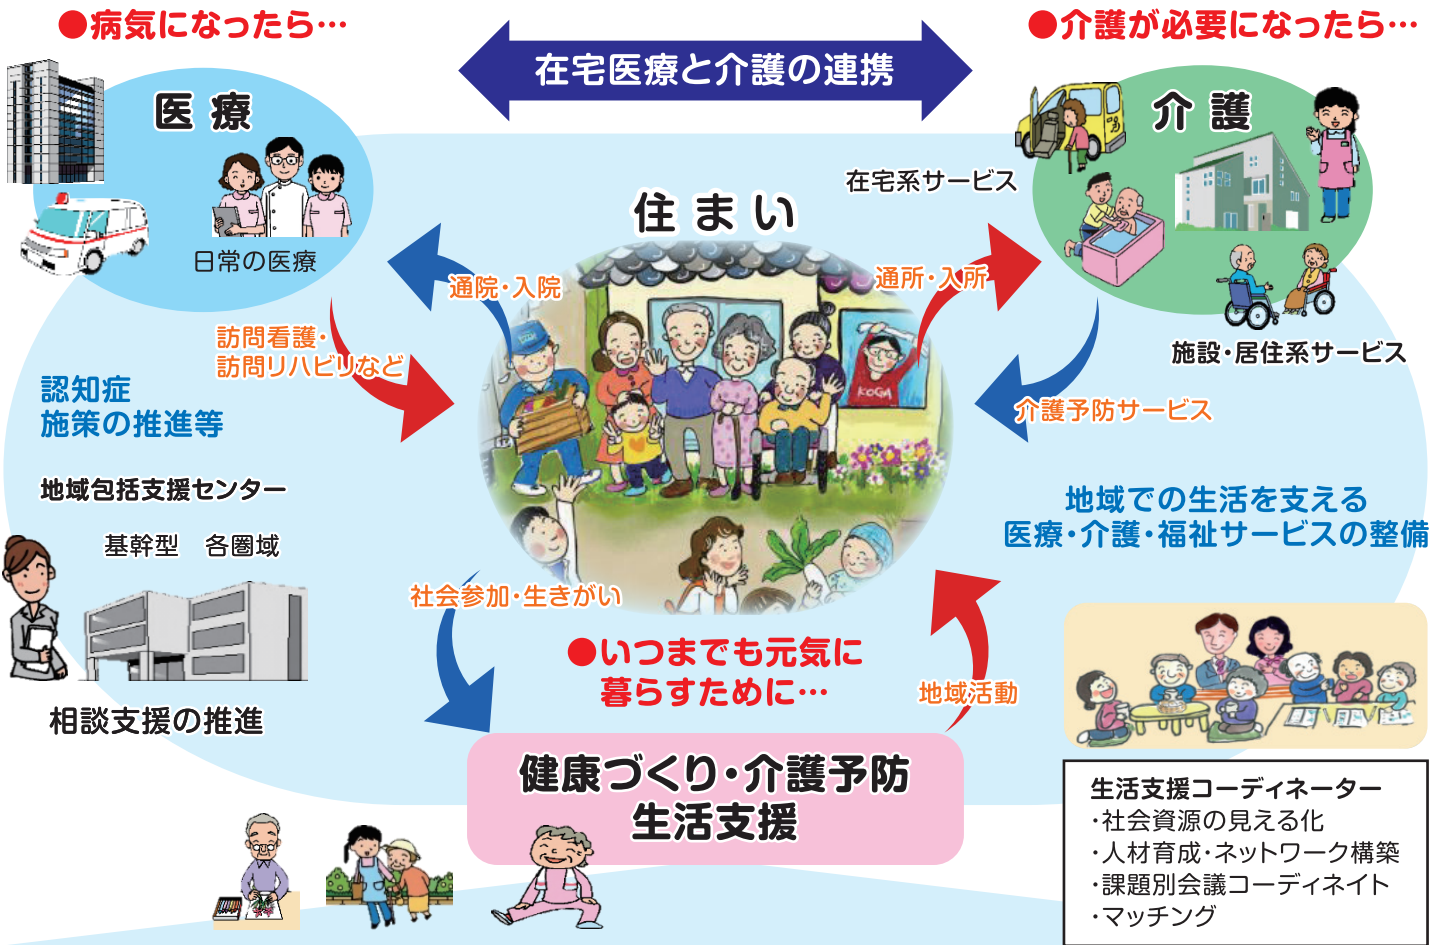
●病気になったら…

在宅医療と介護の連携

●介護が必要になったら…

医 療

日常の医療

介 護

在宅系サービス

施設・居住系サービス

住 まい

通院・入院

通所・入所

訪問看護・
訪問リハビリなど

介護予防サービス

認知症
施策の推進等

地域包括支援センター

基幹型　各圏域

相談支援の推進

地域での生活を支える
医療・介護・福祉サービスの整備

KOGA

社会参加・生きがい

●いつまでも元気に
暮らすために…

地域活動

健康づくり・介護予防
生活支援

生活支援コーディネーター
・社会資源の見える化
・人材育成・ネットワーク構築
・課題別会議コーディネイト
・マッチング